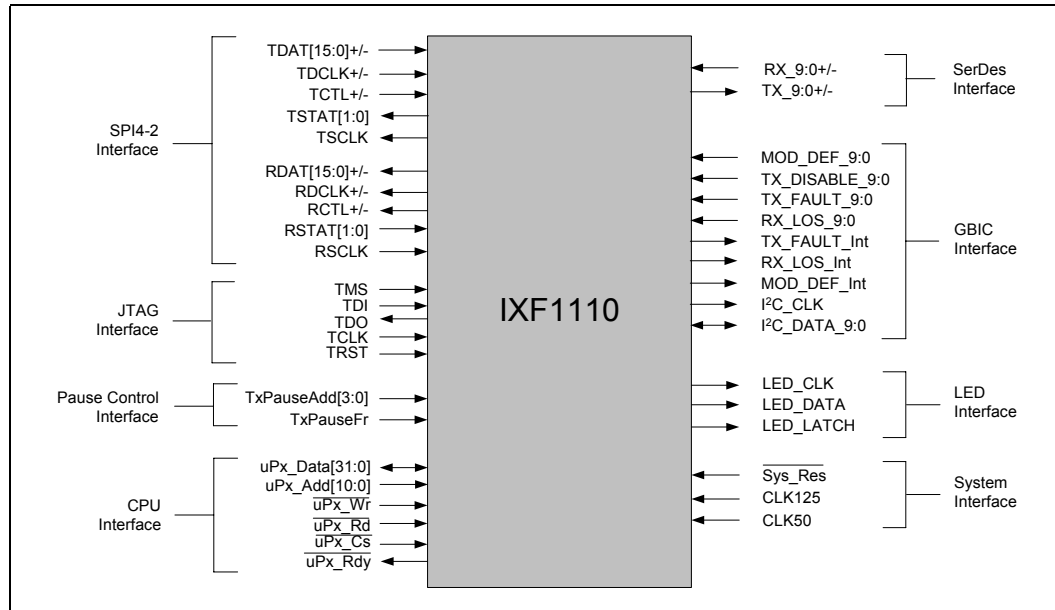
SPI4-2 Interface

TDAT[15:0]+/-
TDCLK+/-
TCTL+/-
TSTAT[1:0]
TSCLK

RDAT[15:0]+/-
RDCLK+/-
RCTL+/-
RSTAT[1:0]
RSCLK

JTAG Interface

TMS
TDI
TDO
TCLK
TRST

Pause Control Interface

TxPauseAdd[3:0]
TxPauseFr

CPU Interface

uPx_Data[31:0]
uPx_Add[10:0]
$\overline{\text{uPx\_Wr}}$
$\overline{\text{uPx\_Rd}}$
$\overline{\text{uPx\_Cs}}$
$\overline{\text{uPx\_Rdy}}$

IXF1110

RX_9:0+/-
TX_9:0+/-

SerDes Interface

MOD_DEF_9:0
TX_DISABLE_9:0
TX_FAULT_9:0
RX_LOS_9:0
TX_FAULT_Int
RX_LOS_Int
MOD_DEF_Int
I$^2$C_CLK
I$^2$C_DATA_9:0

GBIC Interface

LED_CLK
LED_DATA
LED_LATCH

LED Interface

$\overline{\text{Sys\_Res}}$
CLK125
CLK50

System Interface